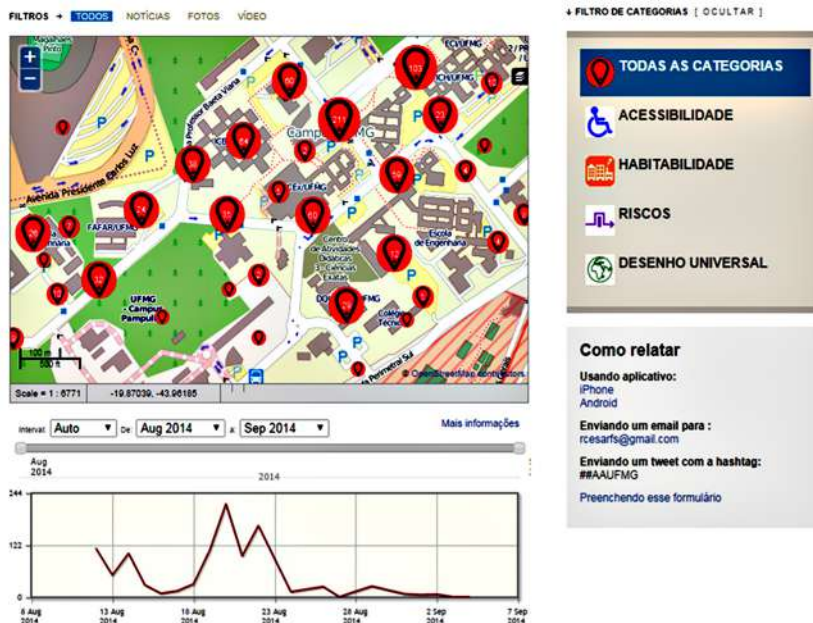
FILTROS → TODOS NOTÍCIAS FOTOS VÍDEO

+ FILTRO DE CATEGORIAS [ OCULTAR ]

TODAS AS CATEGORIAS
ACESSIBILIDADE
HABITABILIDADE
RISCOS
DESENHO UNIVERSAL

Avenida Presidente Carlos Luz
Rua Professor Baeta Viana
Campus UFMG
FAFAR/UFMG
UFMG - Campus Pampulha
Centro de Atividades Didáticas 3 - Ciências Exatas
Escola de Engenharia
Colégio Técnico
Avenida Perimetral Sul
ICB/UFMG
ICEx/UFMG
DCC/UFMG
100 m
500 ft
© OpenStreetMap contributors
Scale = 1 : 6771 -19.87039, -43.96185

Interval: Auto De: Aug 2014 a: Sep 2014
Mais informações
Aug 2014
2014
244
122
0
6 Aug 2014
13 Aug 2014
16 Aug 2014
23 Aug 2014
28 Aug 2014
2 Sep 2014
7 Sep 2014

Como relatar
Usando aplicativo:
iPhone
Android
Enviando um email para :
rcesarfs@gmail.com
Enviando um tweet com a hashtag:
##AAUFMG
Preenchendo esse formulário